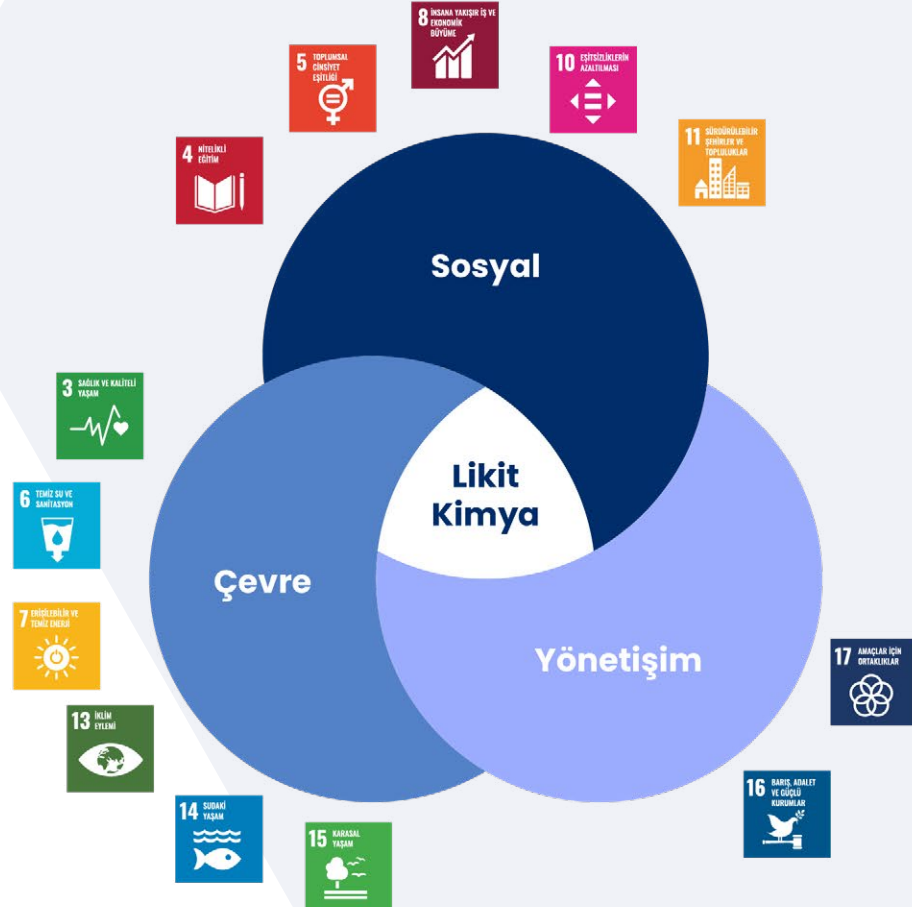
8 İNSANA YAKIŞIR İŞ VE EKONOMİK BÜYÜME

5 TOPLUMSAL CİNSİYET EŞİTLİĞİ

10 EŞİTSİZLİKLERİN AZALTILMASI

4 NİTELİKLİ EĞİTİM

11 SÜRDÜRÜLEBİLİR ŞEHİRLER VE TOPLULUKLAR

Sosyal

3 SAĞLIK VE KALİTELİ YAŞAM

Likit Kimya

6 TEMİZ SU VE SANİTASYON

Çevre

Yönetişim

7 ERİŞİLEBİLİR VE TEMİZ ENERJİ

17 AMAÇLAR İÇİN ORTAKLIKLAR

13 İKLİM EYLEMİ

16 BARIŞ, ADALET VE GÜÇLÜ KURUMLAR

14 SUDAKİ YAŞAM

15 KARASAL YAŞAM